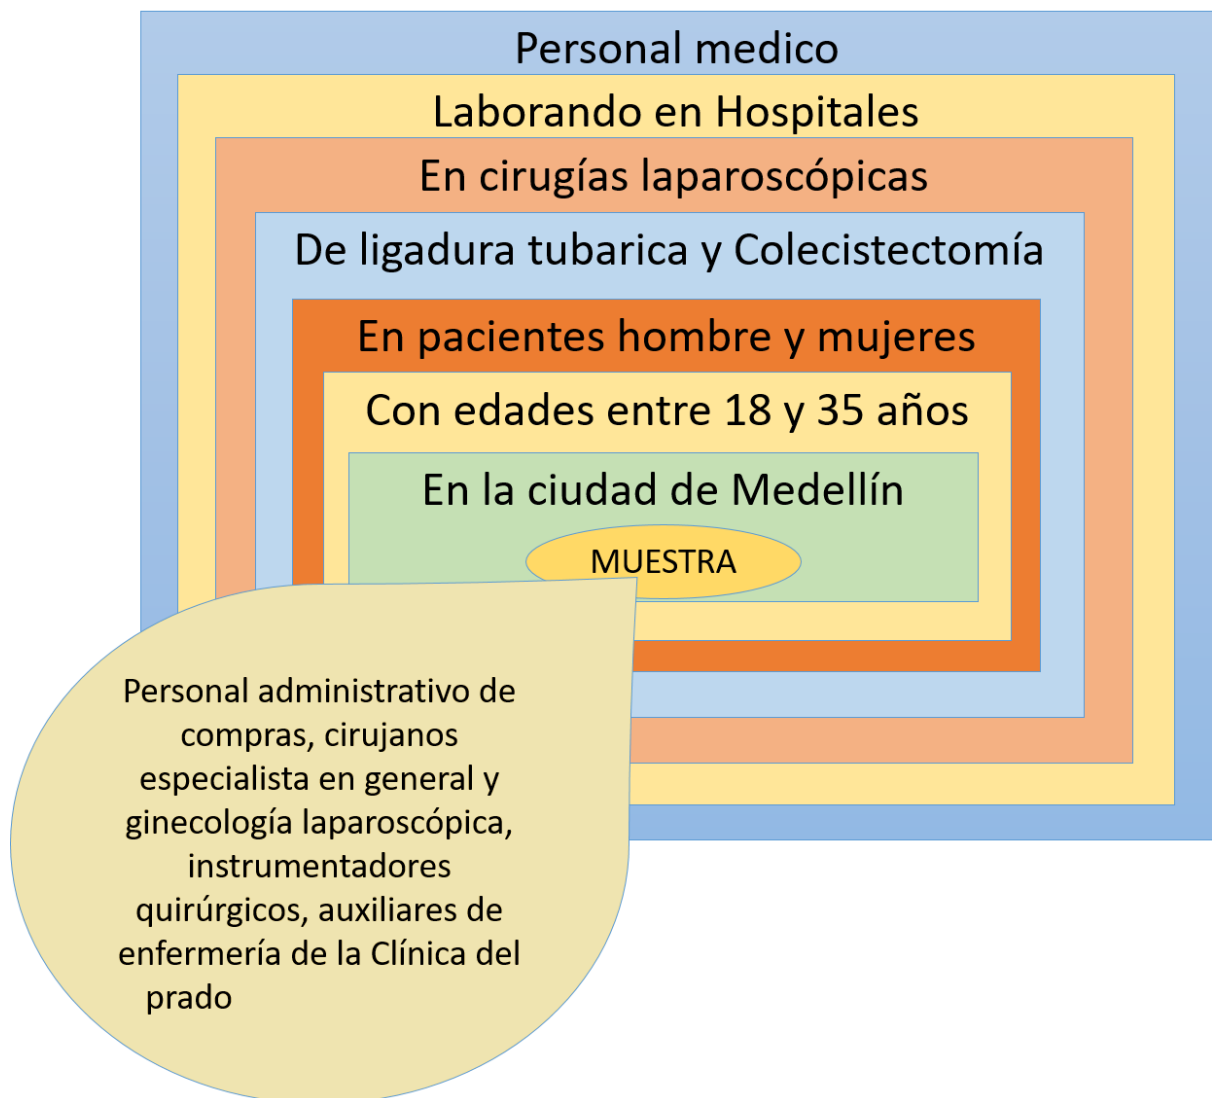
Personal medico

Laborando en Hospitales

En cirugías laparoscópicas

De ligadura tubarica y Colecistectomía

En pacientes hombre y mujeres

Con edades entre 18 y 35 años

En la ciudad de Medellín

MUESTRA

Personal administrativo de compras, cirujanos especialista en general y ginecología laparoscópica, instrumentadores quirúrgicos, auxiliares de enfermería de la Clínica del prado